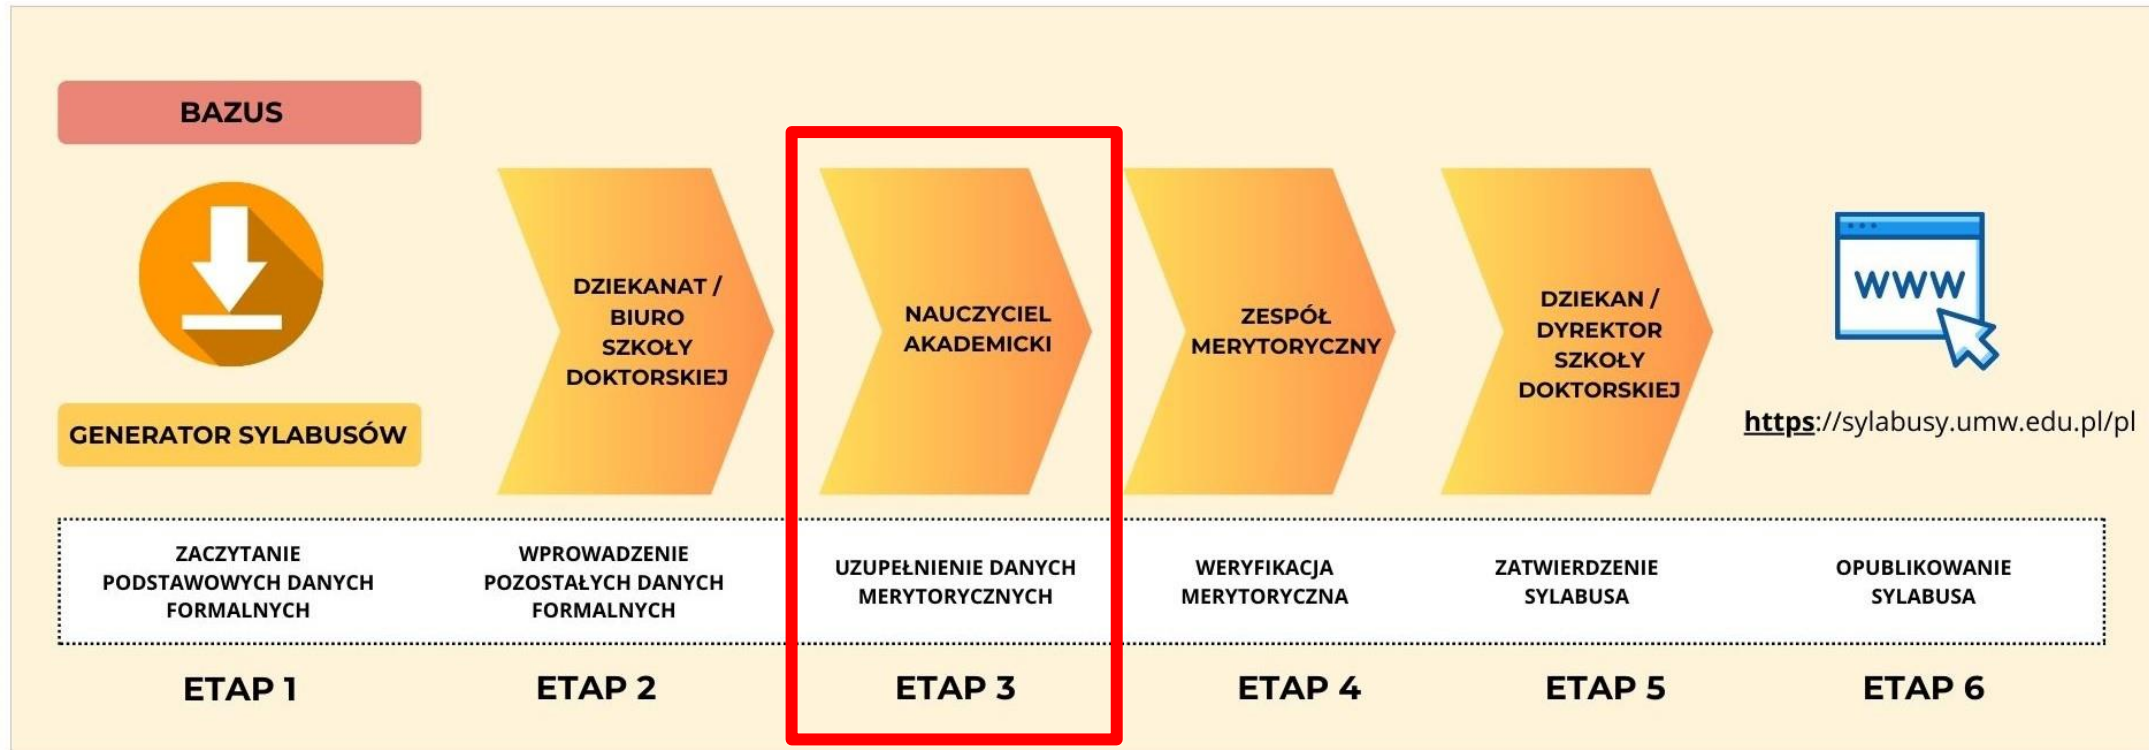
BAZUS

GENERATOR SYLABUSÓW

DZIEKANAT / BIURO SZKOŁY DOKTORSKIEJ

NAUCZYCIEL AKADEMICKI

ZESPÓŁ MERYTORYCZNY

DZIEKAN / DYREKTOR SZKOŁY DOKTORSKIEJ

WWW

https://sylabusy.umw.edu.pl/pl

ZACZYTANIE PODSTAWOWYCH DANYCH FORMALNYCH

WPROWADZENIE POZOSTAŁYCH DANYCH FORMALNYCH

UZUPEŁNIENIE DANYCH MERYTORYCZNYCH

WERYFIKACJA MERYTORYCZNA

ZATWIERDZENIE SYLABUSA

OPUBLIKOWANIE SYLABUSA

ETAP 1

ETAP 2

ETAP 3

ETAP 4

ETAP 5

ETAP 6